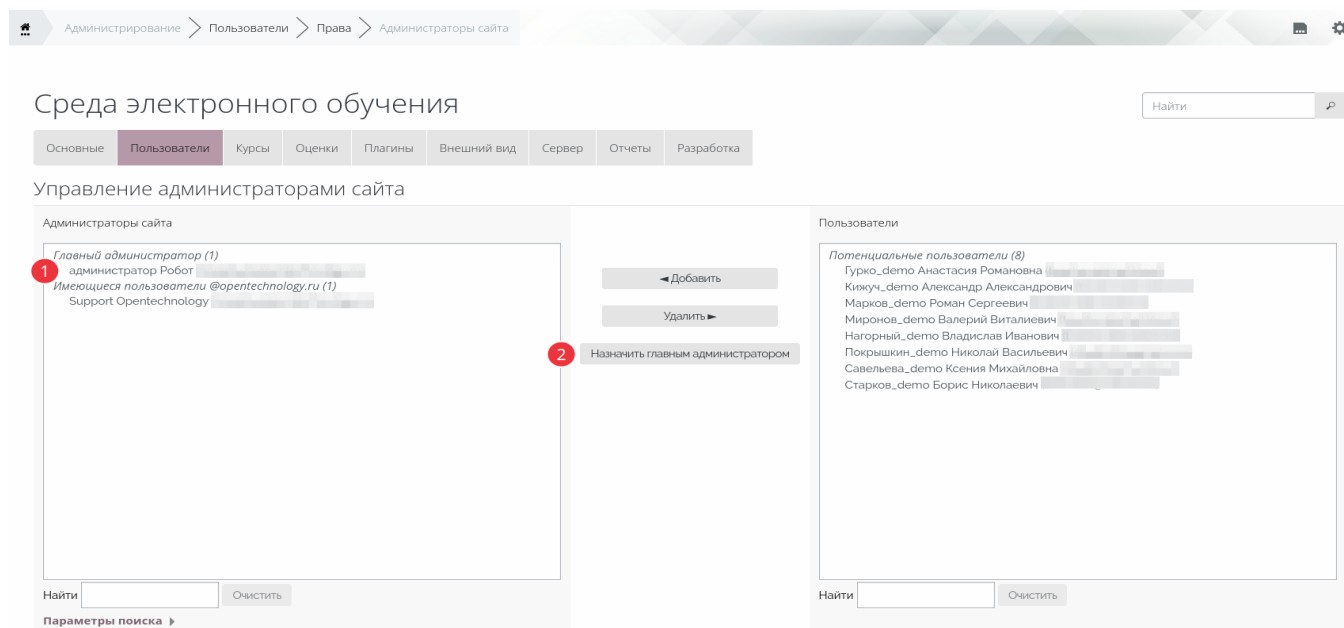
Администрирование > Пользователи > Права > Администраторы сайта

Среда электронного обучения

Найти

Основные | Пользователи | Курсы | Оценки | Плагины | Внешний вид | Сервер | Отчеты | Разработка

Управление администраторами сайта

Администраторы сайта

Главный администратор (1)
1 администратор Робот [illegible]
Имеющиеся пользователи @opentechnology.ru (1)
Support Opentechnology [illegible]

◄ Добавить

Удалить ►

2 Назначить главным администратором

Пользователи

Потенциальные пользователи (8)
Гурко_demo Анастасия Романовна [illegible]
Кижуч_demo Александр Александрович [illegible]
Марков_demo Роман Сергеевич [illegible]
Миронов_demo Валерий Виталиевич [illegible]
Нагорный_demo Владислав Иванович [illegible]
Покрышкин_demo Николай Васильевич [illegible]
Савельева_demo Ксения Михайловна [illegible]
Старков_demo Борис Николаевич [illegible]

Найти | Очистить

Параметры поиска ►

Найти | Очистить